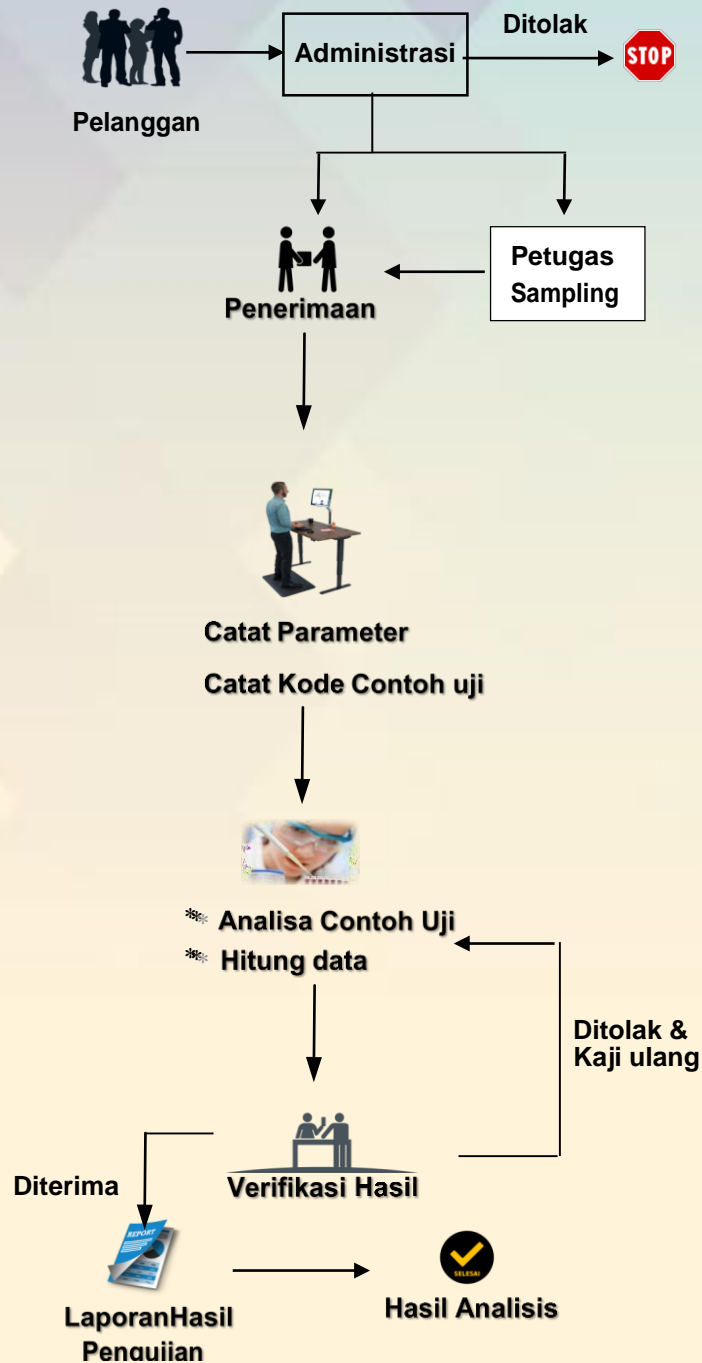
Ditolak

Administrasi

STOP

Pelanggan

Petugas Sampling

Penerimaan

Catat Parameter

Catat Kode Contoh uji

Analisa Contoh Uji

Hitung data

Ditolak & Kaji ulang

Diterima

Verifikasi Hasil

REPORT

SELESAI

LaporanHasil Pengujian

Hasil Analisis